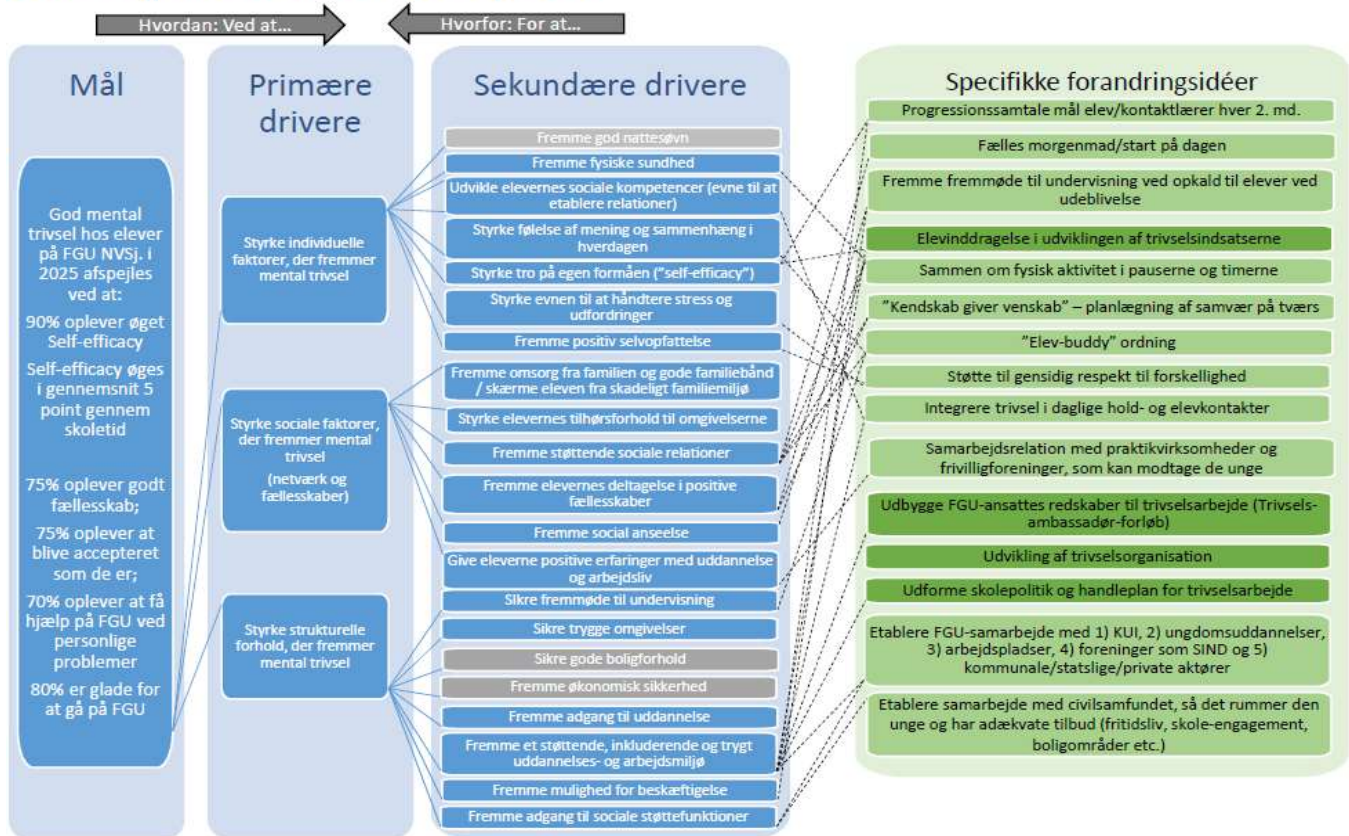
Hvordan: Ved at...

Hvorfor: For at...

Mål

God mental trivsel hos elever på FGU NVSj. i 2025 afspejles ved at:

90% oplever øget Self-efficacy

Self-efficacy øges i gennemsnit 5 point gennem skoletid

75% oplever godt fællesskab;

75% oplever at blive accepteret som de er;

70% oplever at få hjælp på FGU ved personlige problemer

80% er glade for at gå på FGU

Primære drivere

Styrke individuelle faktorer, der fremmer mental trivsel

Styrke sociale faktorer, der fremmer mental trivsel (netværk og fællesskaber)

Styrke strukturelle forhold, der fremmer mental trivsel

Sekundære drivere

Fremme god nattesøvn

Fremme fysiske sundhed

Udvikle elevernes sociale kompetencer (evne til at etablere relationer)

Styrke følelse af mening og sammenhæng i hverdagen

Styrke tro på egen formåen ("self-efficacy")

Styrke evnen til at håndtere stress og udfordringer

Fremme positiv selvopfattelse

Fremme omsorg fra familien og gode familiebånd / skærme eleven fra skadeligt familiemiljø

Styrke elevernes tilhørsforhold til omgivelserne

Fremme støttende sociale relationer

Fremme elevernes deltagelse i positive fællesskaber

Fremme social anseelse

Give eleverne positive erfaringer med uddannelse og arbejdsliv

Sikre fremmøde til undervisning

Sikre trygge omgivelser

Sikre gode boligforhold

Fremme økonomisk sikkerhed

Fremme adgang til uddannelse

Fremme et støttende, inkluderende og trygt uddannelses- og arbejdsmiljø

Fremme mulighed for beskæftigelse

Fremme adgang til sociale støttefunktioner

Specifikke forandringsidéer

Progressionssamtale mål elev/kontaktlærer hver 2. md.

Fælles morgenmad/start på dagen

Fremme fremmøde til undervisning ved opkald til elever ved udeblivelse

Elevinddragelse i udviklingen af trivselsindsatserne

Sammen om fysisk aktivitet i pauserne og timerne

"Kendskab giver venskab" – planlægning af samvær på tværs

"Elev-buddy" ordning

Støtte til gensidig respekt til forskellighed

Integrere trivsel i daglige hold- og elevkontakter

Samarbejdsrelation med praktikvirksomheder og frivilligforeninger, som kan modtage de unge

Udbygge FGU-ansattes redskaber til trivselsarbejde (Trivsels-ambassadør-forløb)

Udvikling af trivselsorganisation

Udforme skolepolitik og handleplan for trivselsarbejde

Etablere FGU-samarbejde med 1) KUI, 2) ungdomsuddannelser, 3) arbejdspladser, 4) foreninger som SIND og 5) kommunale/statslige/private aktører

Etablere samarbejde med civilsamfundet, så det rummer den unge og har adækvate tilbud (fritidsliv, skole-engagement, boligområder etc.)